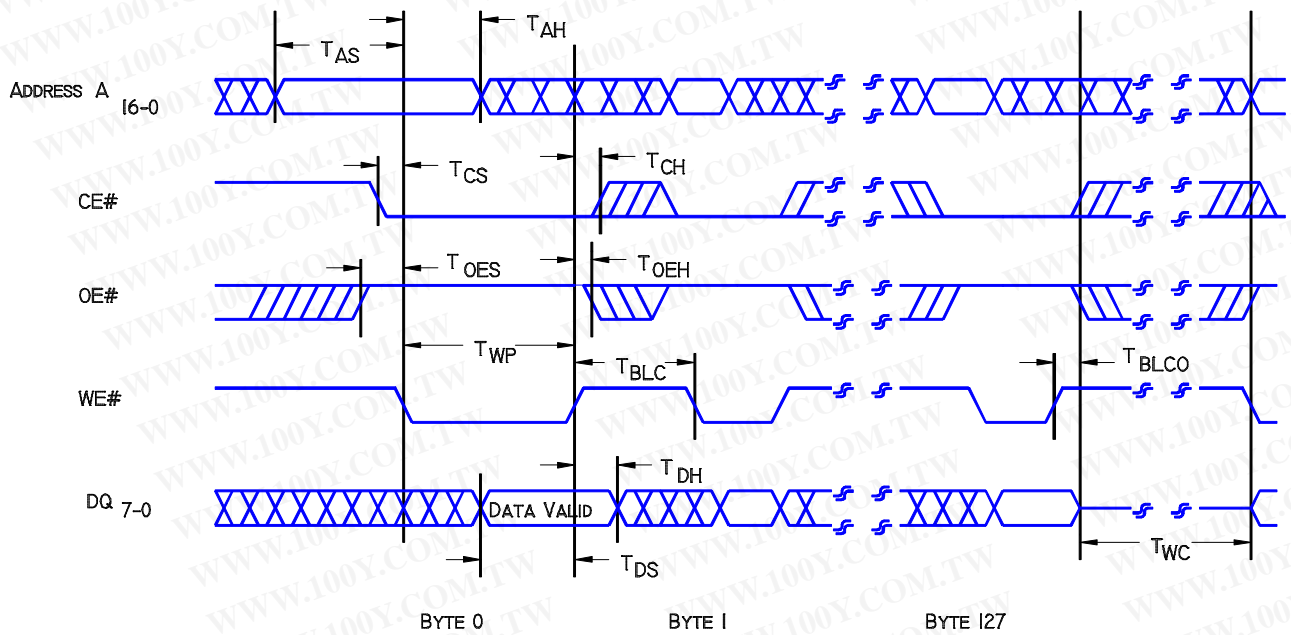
$T_{AS}$
$T_{AH}$
ADDRESS $A_{16-0}$
$T_{CS}$
$T_{CH}$
CE#
$T_{OES}$
$T_{OEH}$
OE#
$T_{WP}$
$T_{BLC}$
$T_{BLCO}$
WE#
$T_{DH}$
$DQ_{7-0}$
DATA VALID
$T_{DS}$
$T_{WC}$
BYTE 0
BYTE 1
BYTE 127
WWW.100Y.COM.TW